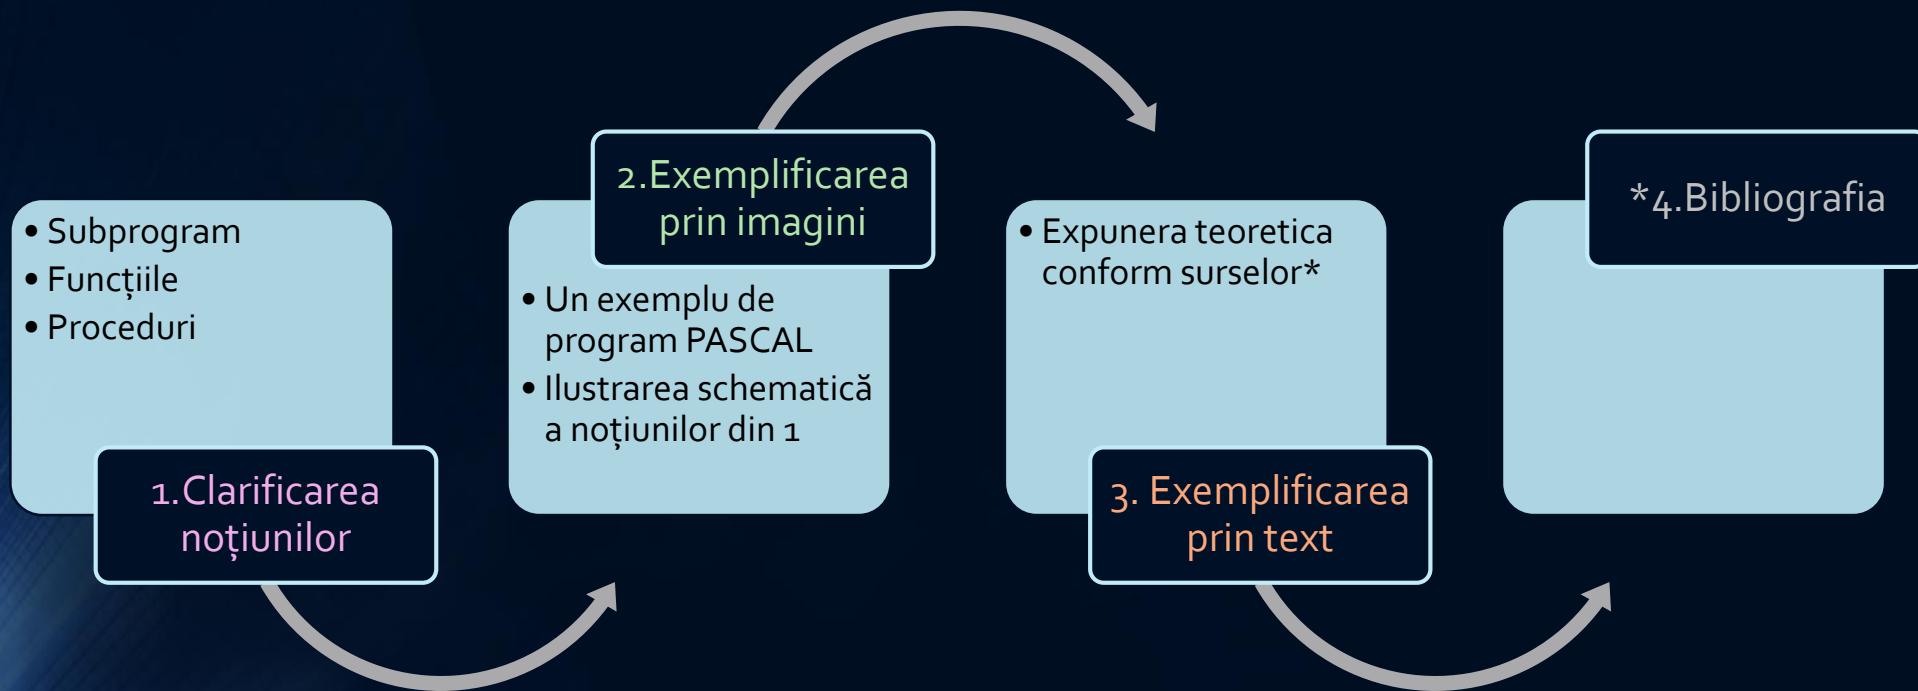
• Subprogram
• Funcțiile
• Proceduri

1.Clarificarea noțiunilor

2.Exemplificarea prin imagini

• Un exemplu de program PASCAL
• Ilustrarea schematică a noțiunilor din 1

• Expunera teoretica conform surselor*

3. Exemplificarea prin text

*4.Bibliografia